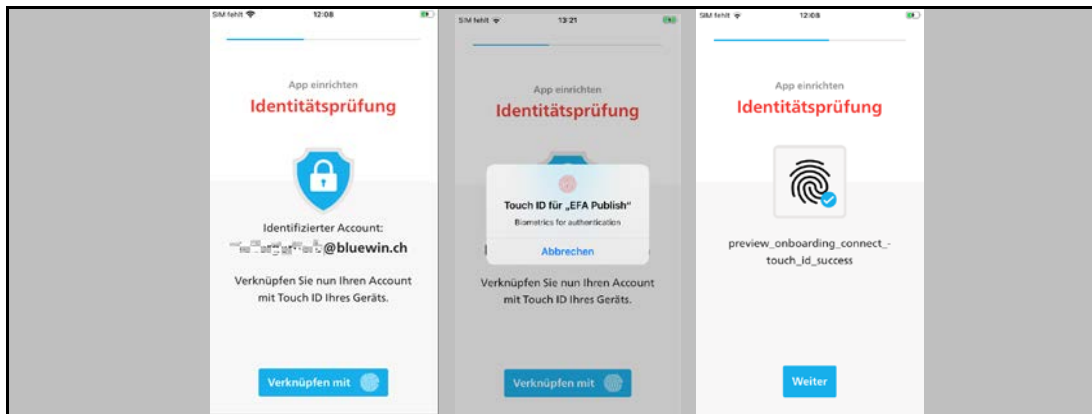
SIM fehlt 12:08

App einrichten

Identitätsprüfung

Identifizierter Account:
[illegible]@bluewin.ch

Verknüpfen Sie nun Ihren Account mit Touch ID Ihres Geräts.

Verknüpfen mit

SIM fehlt 13:21

App einrichten

Identitätsprüfung

Touch ID für „EFA Publish"

Biometrics for authentication

Abbrechen

Verknüpfen Sie nun Ihren Account mit Touch ID Ihres Geräts.

Verknüpfen mit

SIM fehlt 12:08

App einrichten

Identitätsprüfung

preview_onboarding_connect_-touch_id_success

Weiter